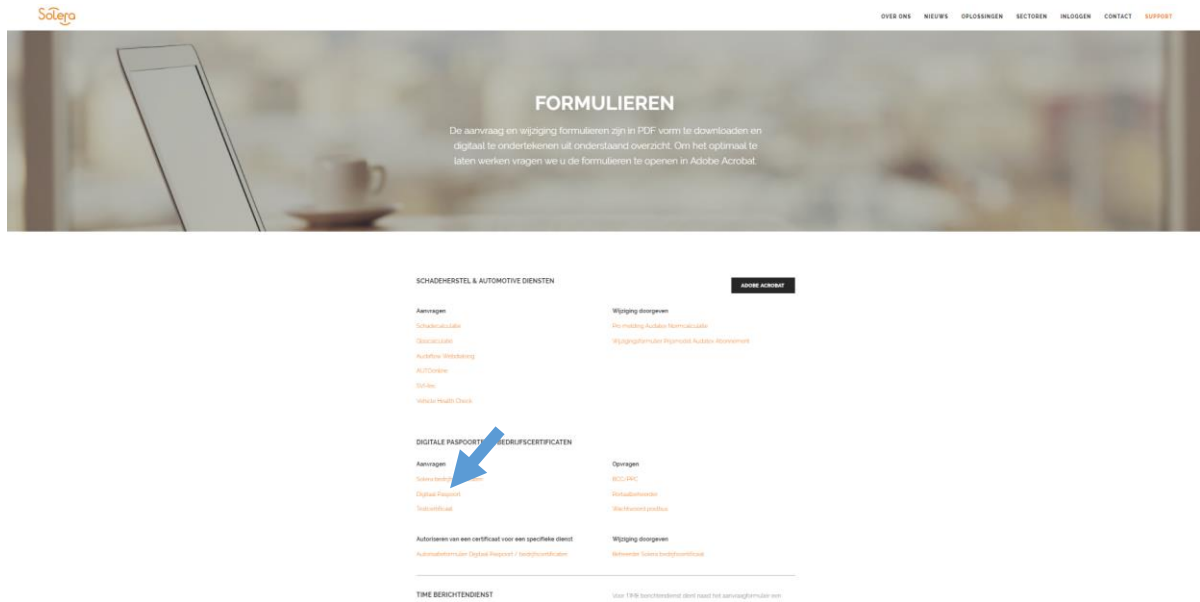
Solera

OVER ONS NIEUWS OPLOSSINGEN SECTOREN INLOGGEN CONTACT SUPPORT

FORMULIEREN

De aanvraag en wijziging formulieren zijn in PDF vorm te downloaden en digitaal te ondertekenen uit onderstaand overzicht. Om het optimaal te laten werken vragen we u de formulieren te openen in Adobe Acrobat.

SCHADEHERSTEL & AUTOMOTIVE DIENSTEN

ADOBE ACROBAT

Aanvragen
Schadecalculatie
Glascalculatie
AudaFlow Webdialog
AUTOonline
EVI.nu
Vehicle Health Check

Wijziging doorgeven
Pre melding Audatex Normcalculatie
Wijzigingsformulier Rijsmodel Audatex Abonnement

DIGITALE PASPOORTEN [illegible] BEDRIJFSCERTIFICATEN

Aanvragen
Soleracbedrijf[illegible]
Digitaal Paspoort
Testcertificaat

Opvragen
BCC-PRC
Profielbeheerder
Wachtwoord postbus

Autoriseren van een certificaat voor een specifieke dienst
Autorisatieformulier Digitaal Paspoort / bedrijfscertificaten

Wijziging doorgeven
Beheerder Solerabedrijfscertificaat

TIME BERICHTENDIENST

Voor TIME berichtendienst dient naast het aanvraagformulier een